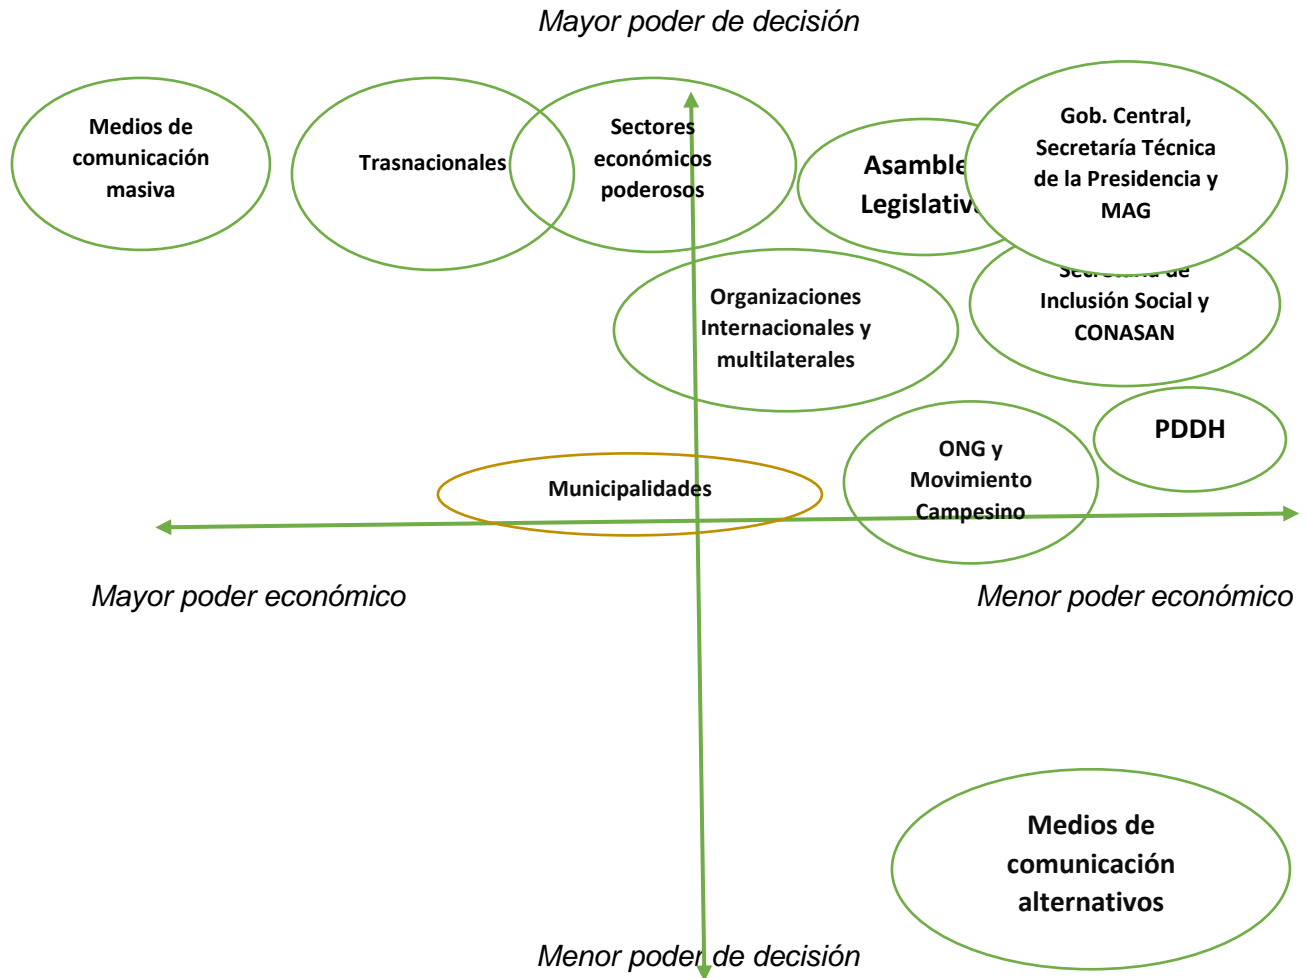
Mayor poder de decisión

Medios de comunicación masiva

Trasnacionales

Sectores económicos poderosos

Asamble Legislativ

Gob. Central, Secretaría Técnica de la Presidencia y MAG

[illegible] Inclusión Social y CONASAN

Organizaciones Internacionales y multilaterales

PDDH

ONG y Movimiento Campesino

Municipalidades

Mayor poder económico

Menor poder económico

Medios de comunicación alternativos

Menor poder de decisión